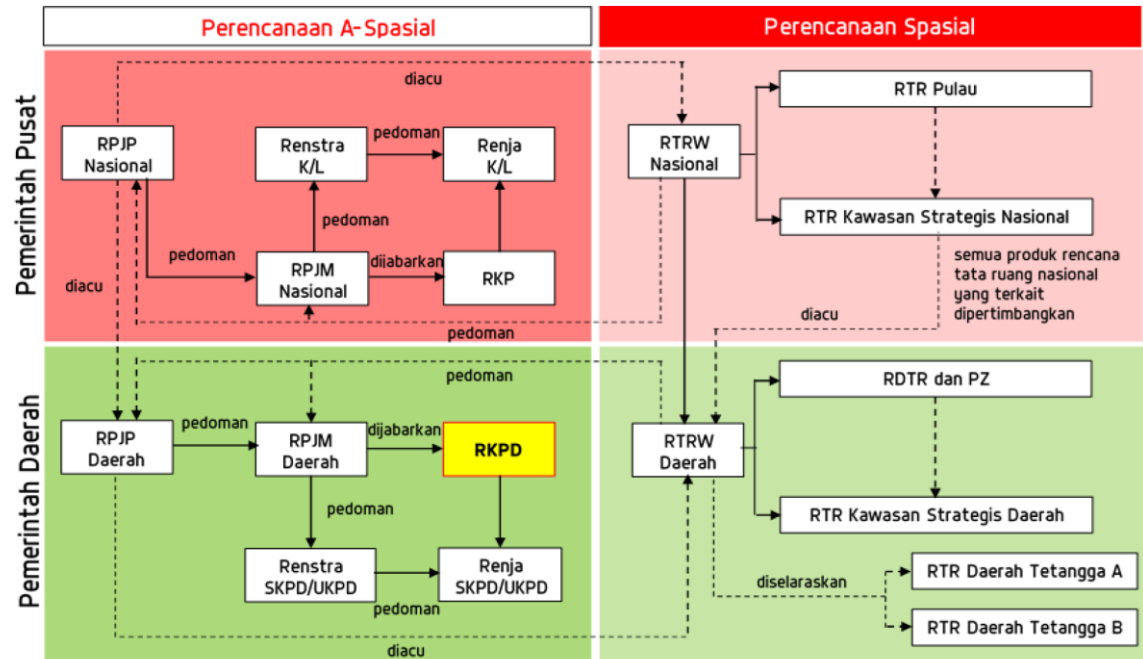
Perencanaan A-Spasial

Perencanaan Spasial

Pemerintah Pusat

diacu

RPJP Nasional

Renstra K/L

pedoman

Renja K/L

pedoman

pedoman

RPJM Nasional

dijabarkan

RKP

diacu

pedoman

RTRW Nasional

RTR Pulau

RTR Kawasan Strategis Nasional

semua produk rencana tata ruang nasional yang terkait dipertimbangkan

diacu

Pemerintah Daerah

pedoman

RPJP Daerah

pedoman

RPJM Daerah

dijabarkan

RKPD

pedoman

Renstra SKPD/UKPD

Renja SKPD/UKPD

pedoman

diacu

RTRW Daerah

RDTR dan PZ

RTR Kawasan Strategis Daerah

diselaraskan

RTR Daerah Tetangga A

RTR Daerah Tetangga B